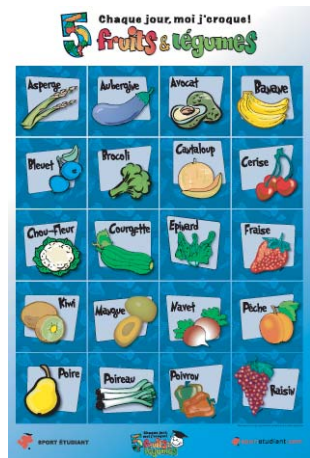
5 Chaque jour, moi j'croque!
fruits & légumes

Asperge
Aubergine
Avocat
Banane
Bleuet
Brocoli
Cantaloup
Cerise
Chou-fleur
Courgette
Epinard
Fraise
Kiwi
Mangue
Navet
Pêche
Poire
Poireau
Poivron
Raisin

SPORT ÉTUDIANT
5 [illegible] fruits & légumes
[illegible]étudiant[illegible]